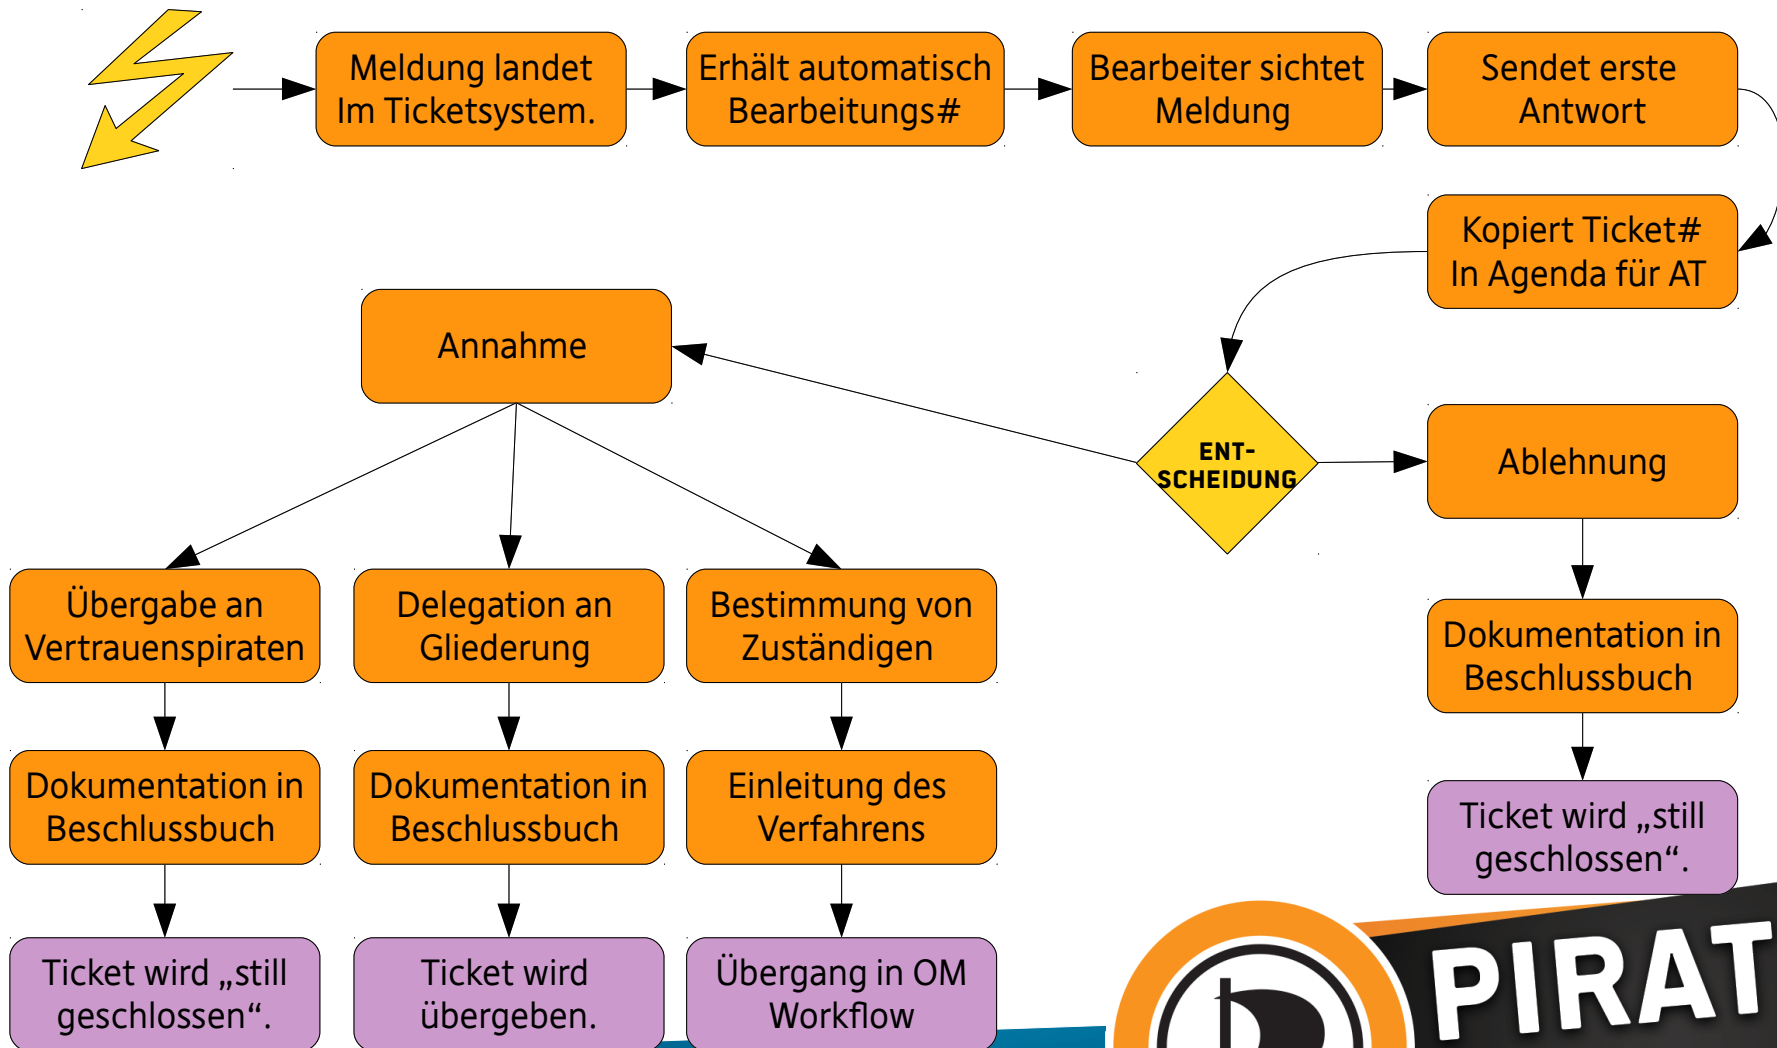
Meldung landet Im Ticketsystem.

Erhält automatisch Bearbeitungs#

Bearbeiter sichtet Meldung

Sendet erste Antwort

Kopiert Ticket# In Agenda für AT

Annahme

ENT-SCHEIDUNG

Ablehnung

Übergabe an Vertrauenspiraten

Delegation an Gliederung

Bestimmung von Zuständigen

Dokumentation in Beschlussbuch

Dokumentation in Beschlussbuch

Dokumentation in Beschlussbuch

Einleitung des Verfahrens

Ticket wird „still geschlossen“.

Ticket wird „still geschlossen“.

Ticket wird übergeben.

Übergang in OM Workflow

PIRAT